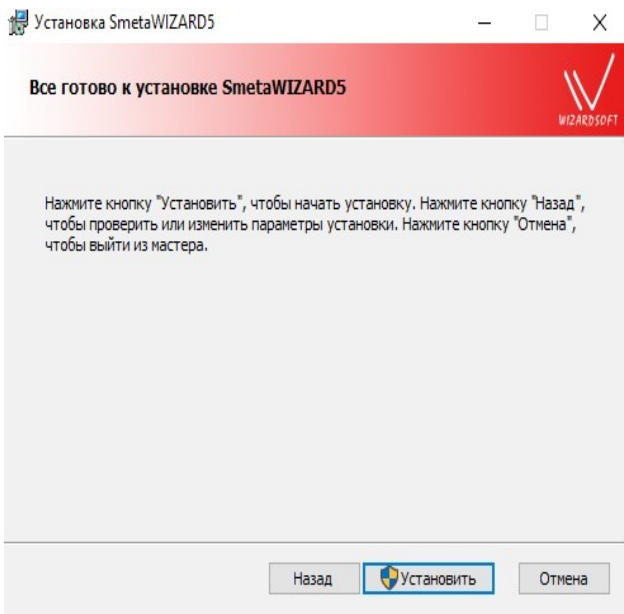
Установка SmetaWIZARD5

Все готово к установке SmetaWIZARD5

WIZARDSOFT

Нажмите кнопку "Установить", чтобы начать установку. Нажмите кнопку "Назад", чтобы проверить или изменить параметры установки. Нажмите кнопку "Отмена", чтобы выйти из мастера.

Назад

Установить

Отмена